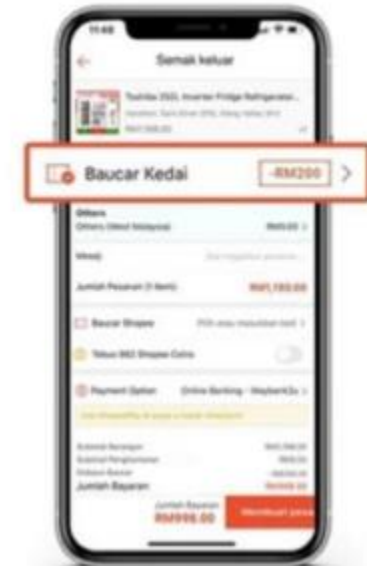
11:48

Semak keluar

Toshiba 253L Inverter Fridge Refrigerator...

RM1,188.00

Baucar Kedai -RM200

Others
Others (West Malaysia)

Mesej

Jumlah Pesanan (1 Item) RM1,195.00

Baucar Shopee

Tebus 862 Shopee Coins

Payment Option Online Banking - Maybank2u

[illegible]

Subtotal Barangan
Subtotal Penghantaran
Diskaun Baucar
Jumlah Bayaran

Jumlah Bayaran
RM996.00

Membuat pesanan